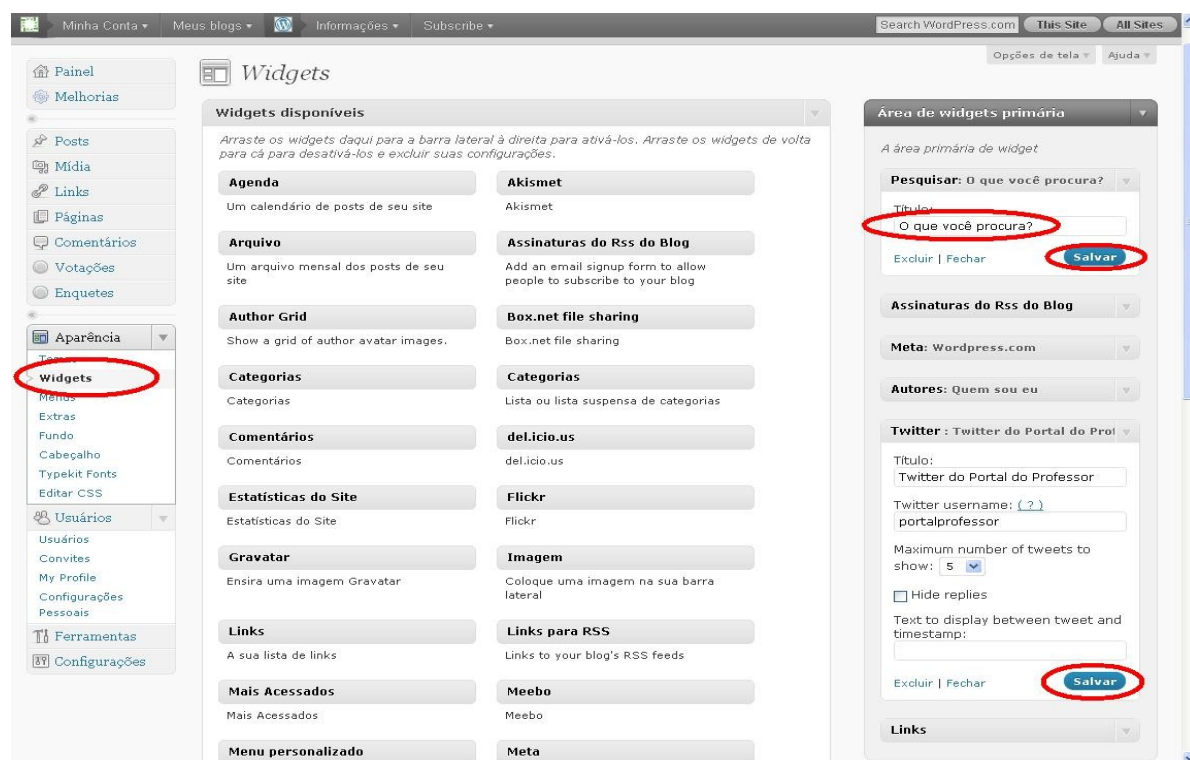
Minha Conta ▾ Meus blogs ▾ Informações ▾ Subscribe ▾

Search WordPress.com This Site All Sites

Opções de tela ▾ Ajuda ▾

Painel
Melhorias
Posts
Mídia
Links
Páginas
Comentários
Votações
Enquetes
Aparência
Temas
Widgets
Menus
Extras
Fundo
Cabeçalho
Typekit Fonts
Editar CSS
Usuários
Usuários
Convites
My Profile
Configurações Pessoais
Ferramentas
Configurações

Widgets

Widgets disponíveis

Arraste os widgets daqui para a barra lateral à direita para ativá-los. Arraste os widgets de volta para cá para desativá-los e excluir suas configurações.

Agenda
Um calendário de posts de seu site

Akismet
Akismet

Arquivo
Um arquivo mensal dos posts de seu site

Assinaturas do Rss do Blog
Add an email signup form to allow people to subscribe to your blog

Author Grid
Show a grid of author avatar images.

Box.net file sharing
Box.net file sharing

Categorias
Categorias

Categorias
Lista ou lista suspensa de categorias

Comentários
Comentários

del.icio.us
del.icio.us

Estatísticas do Site
Estatísticas do Site

Flickr
Flickr

Gravatar
Ensira uma imagem Gravatar

Imagem
Coloque uma imagem na sua barra lateral

Links
A sua lista de links

Links para RSS
Links to your blog's RSS feeds

Mais Acessados
Mais Acessados

Meebo
Meebo

Menu personalizado

Meta

Área de widgets primária

A área primária de widget

Pesquisar: O que você procura?
Título:
O que você procura?
Excluir | Fechar Salvar

Assinaturas do Rss do Blog

Meta: Wordpress.com

Autores: Quem sou eu

Twitter : Twitter do Portal do Prof
Título:
Twitter do Portal do Professor
Twitter username: ( ? )
portalprofessor
Maximum number of tweets to show: 5
Hide replies
Text to display between tweet and timestamp:
Excluir | Fechar Salvar

Links